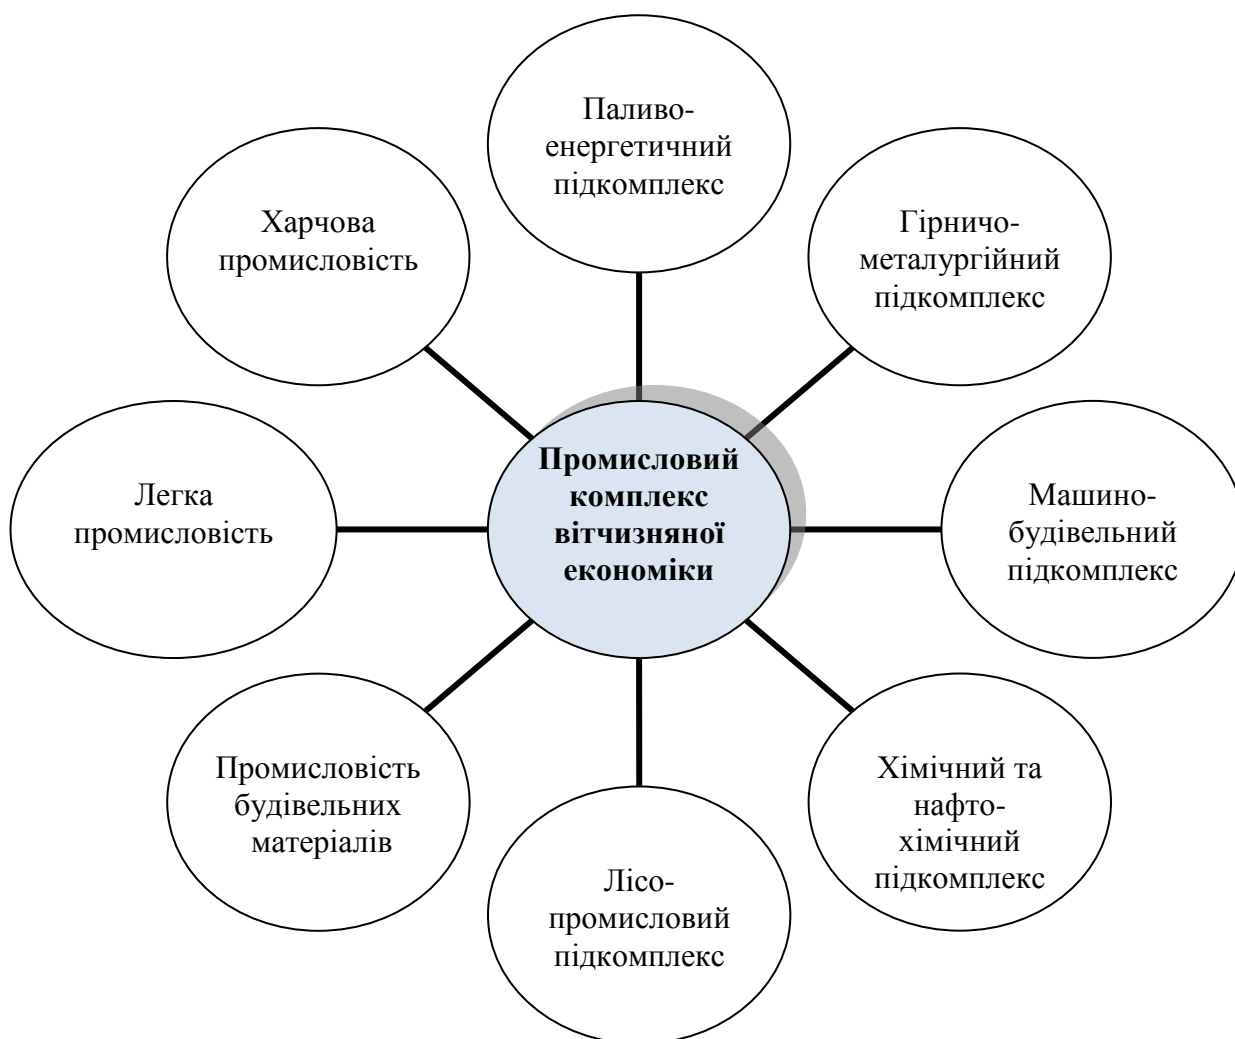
Промисловий комплекс вітчизняної економіки

Паливо-енергетичний підкомплекс

Гірничо-металургійний підкомплекс

Машино-будівельний підкомплекс

Хімічний та нафто-хімічний підкомплекс

Лісо-промисловий підкомплекс

Промисловість будівельних матеріалів

Легка промисловість

Харчова промисловість